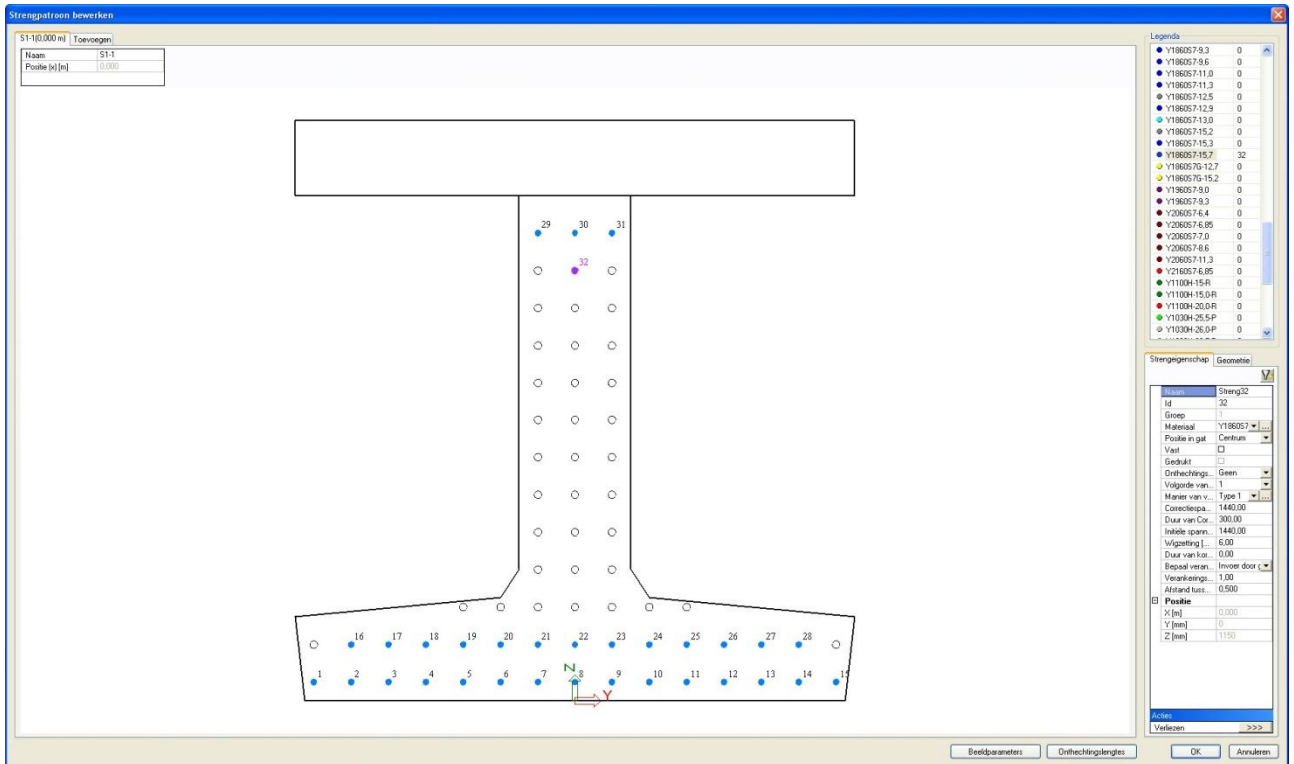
Strengpatroon bewerken

S1-1(0,000 m) | Toevoegen

| Naam | S1-1 |
|---|---|
| Positie (x) [m] | 0,000 |

29 30 31
32
16 17 18 19 20 21 22 23 24 25 26 27 28
1 2 3 4 5 6 7 8 9 10 11 12 13 14 15
Z
Y

Legenda

| | |
|---|---|
| Y1860S7-9,3 | 0 |
| Y1860S7-9,6 | 0 |
| Y1860S7-11,0 | 0 |
| Y1860S7-11,3 | 0 |
| Y1860S7-12,5 | 0 |
| Y1860S7-12,9 | 0 |
| Y1860S7-13,0 | 0 |
| Y1860S7-15,2 | 0 |
| Y1860S7-15,3 | 0 |
| Y1860S7-15,7 | 32 |
| Y1860S7G-12,7 | 0 |
| Y1860S7G-15,2 | 0 |
| Y1960S7-9,0 | 0 |
| Y1960S7-9,3 | 0 |
| Y2060S7-6,4 | 0 |
| Y2060S7-6,85 | 0 |
| Y2060S7-7,0 | 0 |
| Y2060S7-8,6 | 0 |
| Y2060S7-11,3 | 0 |
| Y2160S7-6,85 | 0 |
| Y1100H-15-R | 0 |
| Y1100H-15,0-R | 0 |
| Y1100H-20,0-R | 0 |
| Y1030H-25,5-P | 0 |
| Y1030H-26,0-P | 0 |

Strengeigenschap | Geometrie

| | |
|---|---|
| Naam | Streng32 |
| Id | 32 |
| Groep | 1 |
| Materiaal | Y1860S7 |
| Positie in gat | Centrum |
| Vast | |
| Gedrukt | |
| Onthechtings... | Geen |
| Volgorde van... | 1 |
| Manier van v... | Type 1 |
| Correctiespa... | 1440,00 |
| Duur van Cor... | 300,00 |
| Initiële spann... | 1440,00 |
| Wigzetting [... | 6,00 |
| Duur van kor... | 0,00 |
| Bepaal veran... | Invoer door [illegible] |
| Verankerings... | 1,00 |
| Afstand tuss... | 0,500 |
| Positie | |
| X [m] | 0,000 |
| Y [mm] | 0 |
| Z [mm] | 1150 |

Acties
Verliezen >>>

Beeldparameters | Onthechtingslengtes | OK | Annuleren